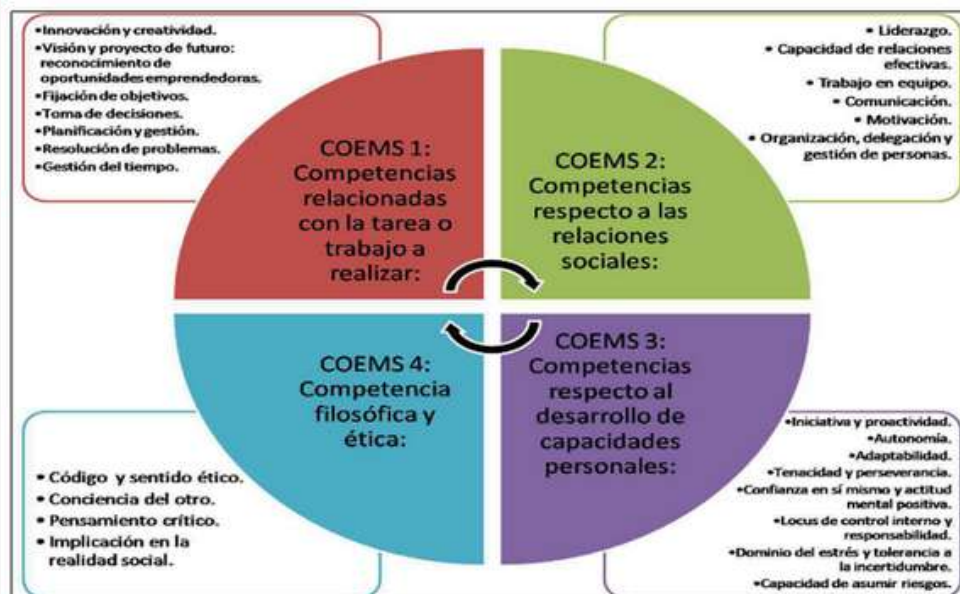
•Innovación y creatividad.
•Visión y proyecto de futuro: reconocimiento de oportunidades emprendedoras.
•Fijación de objetivos.
•Toma de decisiones.
•Planificación y gestión.
•Resolución de problemas.
•Gestión del tiempo.

• Liderazgo.
• Capacidad de relaciones efectivas.
• Trabajo en equipo.
• Comunicación.
• Motivación.
• Organización, delegación y gestión de personas.

COEMS 1: Competencias relacionadas con la tarea o trabajo a realizar:

COEMS 2: Competencias respecto a las relaciones sociales:

COEMS 4: Competencia filosófica y ética:

COEMS 3: Competencias respecto al desarrollo de capacidades personales:

• Código y sentido ético.
• Conciencia del otro.
• Pensamiento crítico.
• Implicación en la realidad social.

•Iniciativa y proactividad.
•Autonomía.
•Adaptabilidad.
•Tenacidad y perseverancia.
•Confianza en sí mismo y actitud mental positiva.
•Locus de control interno y responsabilidad.
•Dominio del estrés y tolerancia a la incertidumbre.
•Capacidad de asumir riesgos.